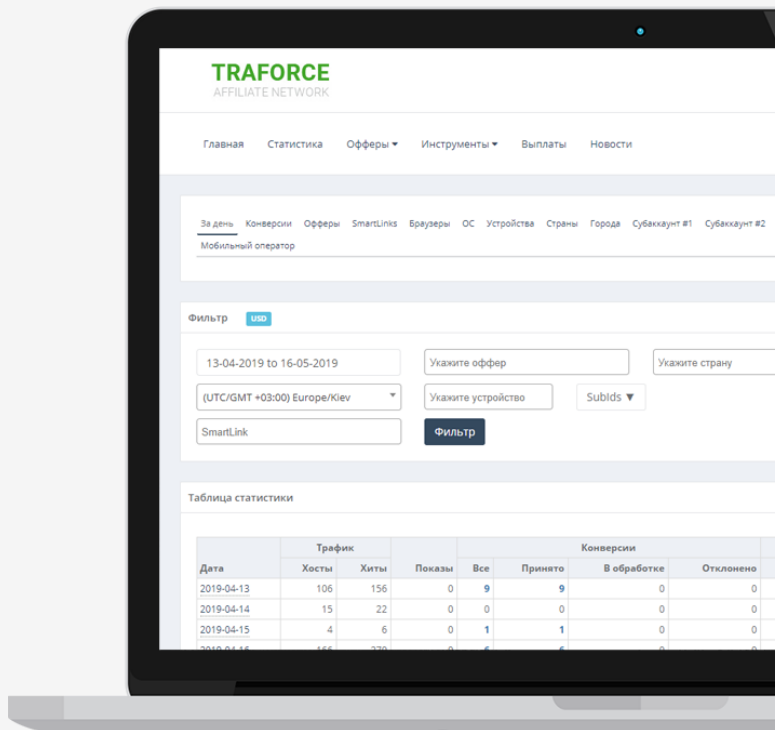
TRAFORCE
AFFILIATE NETWORK

Главная Статистика Офферы ▾ Инструменты ▾ Выплаты Новости

За день Конверсии Офферы SmartLinks Браузеры ОС Устройства Страны Города Субаккаунт #1 Субаккаунт #2
Мобильный оператор

Фильтр USD

13-04-2019 to 16-05-2019
Укажите оффер
Укажите страну
(UTC/GMT +03:00) Europe/Kiev
Укажите устройство
SubIds ▼
SmartLink
Фильтр

Таблица статистики

| Дата | Трафик Хосты | Трафик Хиты | Показы | Конверсии Все | Принято | В обработке | Отклонено |
|---|---|---|---|---|---|---|---|
| 2019-04-13 | 106 | 156 | 0 | 9 | 9 | 0 | 0 |
| 2019-04-14 | 15 | 22 | 0 | 0 | 0 | 0 | 0 |
| 2019-04-15 | 4 | 6 | 0 | 1 | 1 | 0 | 0 |
| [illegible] | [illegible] | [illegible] | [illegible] | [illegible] | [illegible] | | |